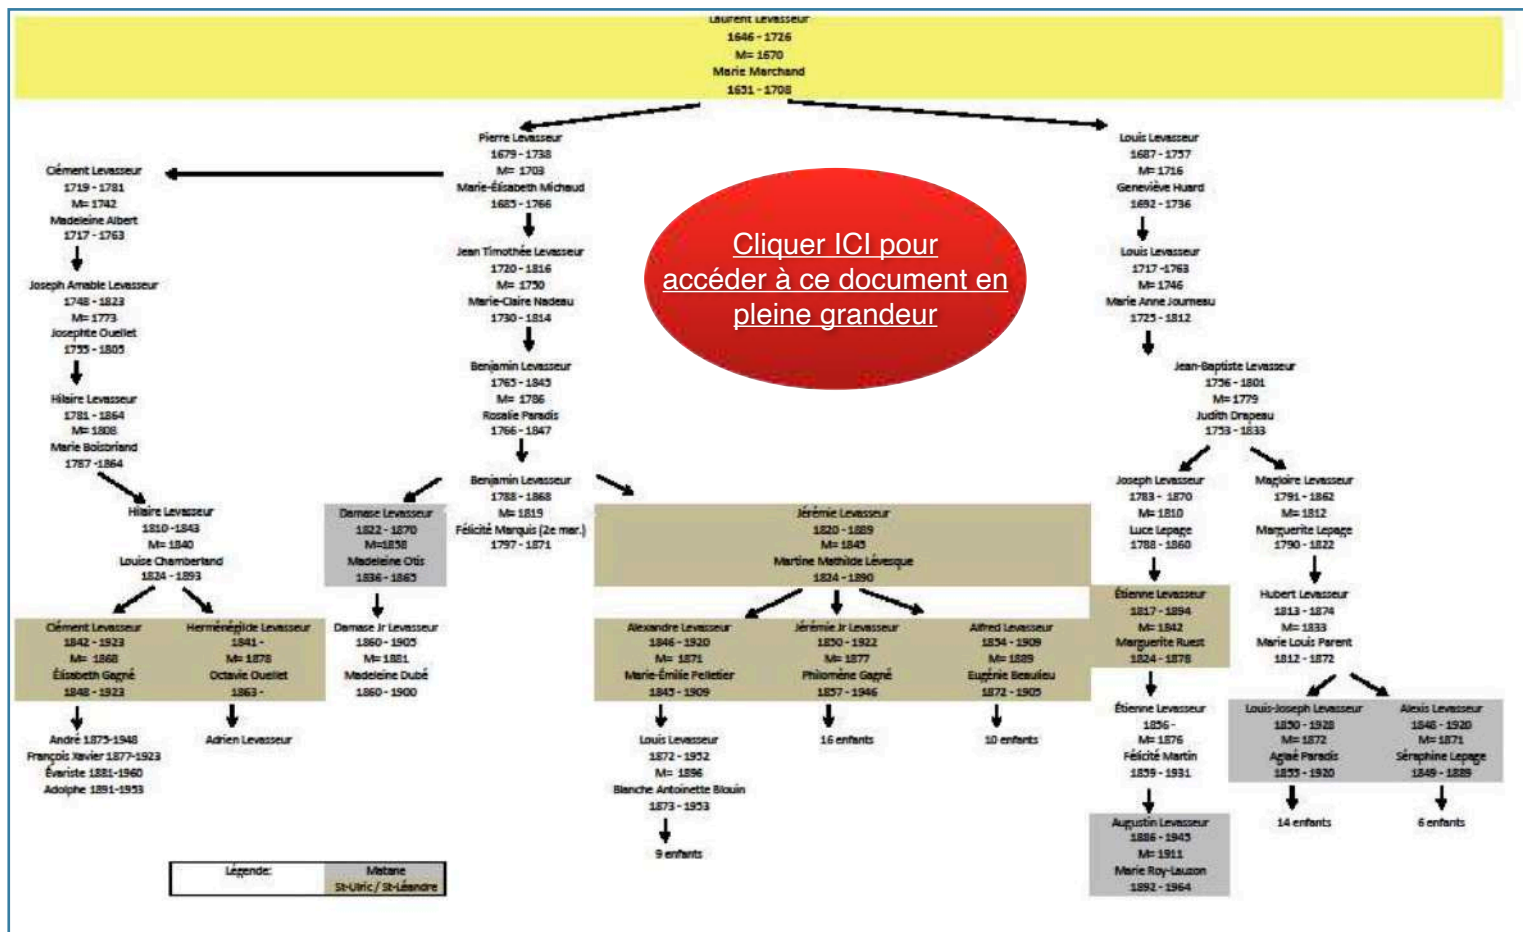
Laurent Levasseur
1646 - 1726
M= 1670
Marie Marchand
1651 - 1708

Pierre Levasseur
1679 - 1738
M= 1703
Marie-Élisabeth Michaud
1685 - 1766

Louis Levasseur
1687 - 1757
M= 1716
Geneviève Huard
1692 - 1736

Clément Levasseur
1719 - 1781
M= 1742
Madeleine Albert
1717 - 1763

Jean Timothée Levasseur
1720 - 1816
M= 1750
Marie-Claire Nadeau
1730 - 1814

Cliquer ICI pour accéder à ce document en pleine grandeur

Louis Levasseur
1717 - 1763
M= 1746
Marie Anne Journeau
1725 - 1812

Joseph Amable Levasseur
1748 - 1823
M= 1773
Josephte Ouellet
1755 - 1805

Benjamin Levasseur
1765 - 1843
M= 1786
Rosalie Paradis
1766 - 1847

Jean-Baptiste Levasseur
1756 - 1801
M= 1779
Judith Drapeau
1753 - 1833

Hilaire Levasseur
1781 - 1864
M= 1808
Marie Boisbriand
1787 - 1864

Benjamin Levasseur
1788 - 1868
M= 1819
Félicité Marquis (2e mar.)
1797 - 1871

Joseph Levasseur
1783 - 1870
M= 1810
Luce Lepage
1788 - 1860

Magloire Levasseur
1791 - 1862
M= 1812
Marguerite Lepage
1790 - 1822

Hilaire Levasseur
1810 - 1843
M= 1840
Louise Chamberland
1824 - 1893

Damase Levasseur
1822 - 1870
M=1858
Madeleine Otis
1836 - 1865

Jérémie Levasseur
1820 - 1889
M= 1845
Martine Mathilde Lévesque
1824 - 1890

Étienne Levasseur
1817 - 1894
M= 1842
Marguerite Ruest
1824 - 1878

Hubert Levasseur
1813 - 1874
M= 1833
Marie Louis Parent
1812 - 1872

Clément Levasseur
1842 - 1923
M= 1868
Élisabeth Gagné
1848 - 1923

Herménégilde Levasseur
1841 -
M= 1878
Octavie Ouellet
1863 -

Damase Jr Levasseur
1860 - 1905
M= 1881
Madeleine Dubé
1860 - 1900

Alexandre Levasseur
1846 - 1920
M= 1871
Marie-Émilie Pelletier
1843 - 1909

Jérémie Jr Levasseur
1850 - 1922
M= 1877
Philomène Gagné
1857 - 1946

Alfred Levasseur
1854 - 1909
M= 1889
Eugénie Beaulieu
1872 - 1905

Étienne Levasseur
1856 -
M= 1876
Félicité Martin
1859 - 1931

Louis-Joseph Levasseur
1850 - 1928
M= 1872
Agnès Paradis
1855 - 1920

Alexis Levasseur
1846 - 1920
M= 1871
Séraphine Lepage
1849 - 1889

André 1875-1948
François Xavier 1877-1923
Évariste 1881-1960
Adolphe 1891-1953

Adrien Levasseur

Louis Levasseur
1872 - 1952
M= 1896
Blanche Antoinette Blouin
1873 - 1953

16 enfants

10 enfants

Augustin Levasseur
1886 - 1945
M= 1911
Marie Roy-Lauzon
1892 - 1964

14 enfants

6 enfants

9 enfants

| Légende: | Matane<br>St-Ulric / St-Léandre |